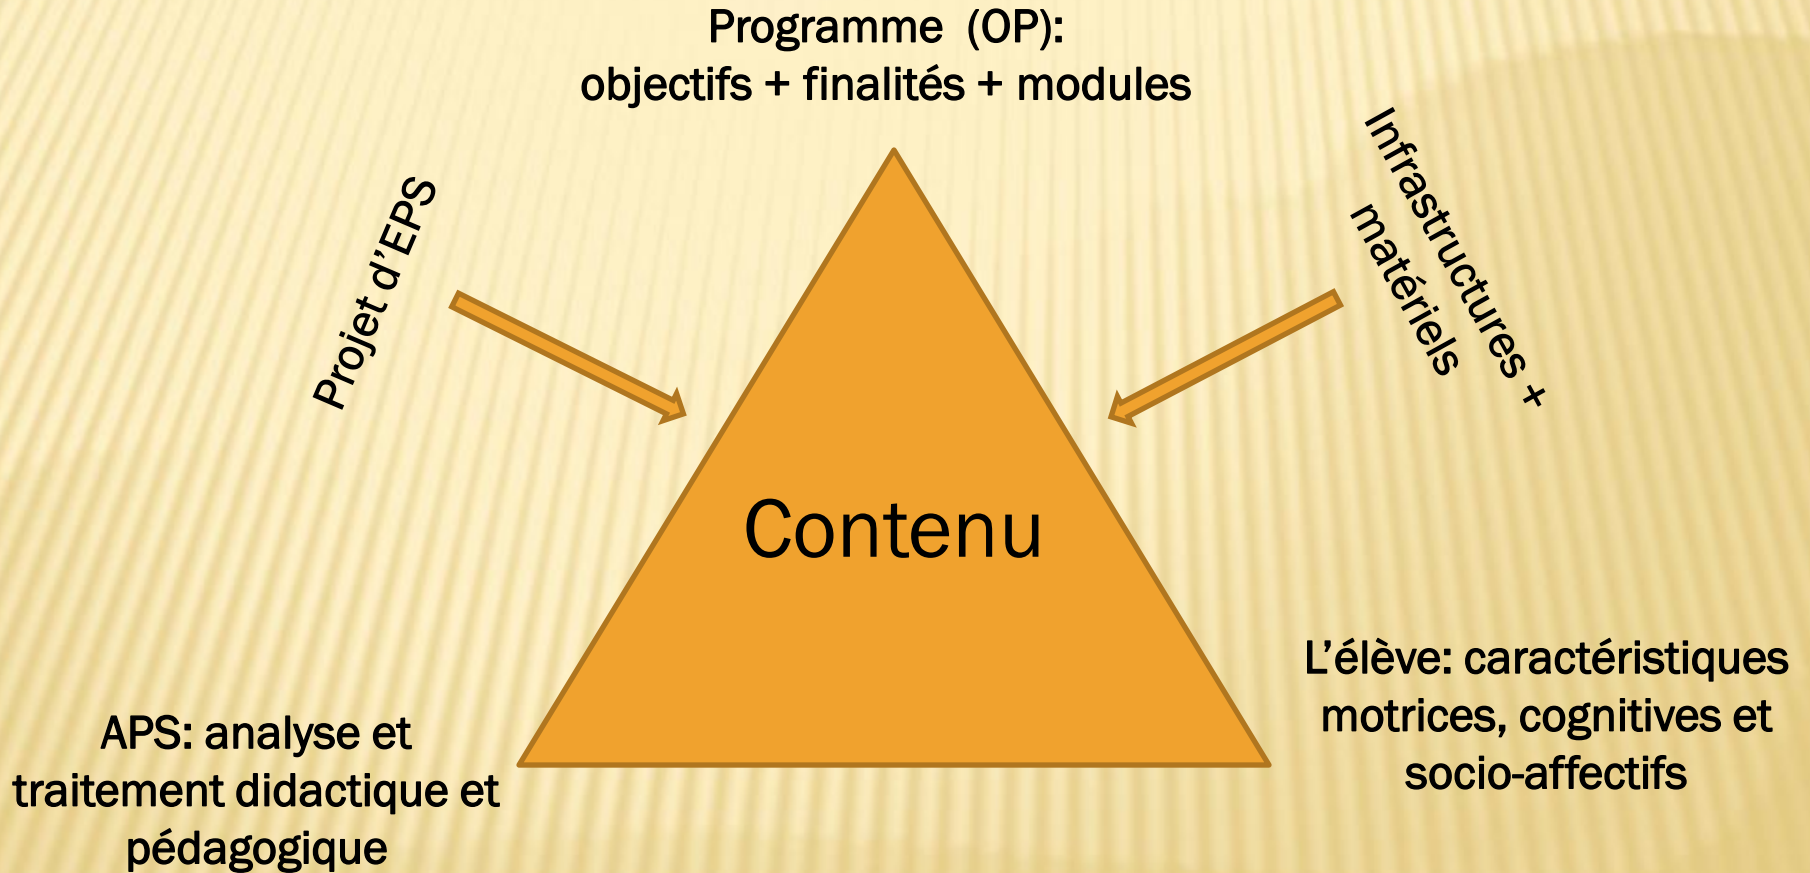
Programme (OP):
objectifs + finalités + modules

Projet d'EPS

Infrastructures +
matériels

Contenu

APS: analyse et traitement didactique et pédagogique

L'élève: caractéristiques motrices, cognitives et socio-affectifs